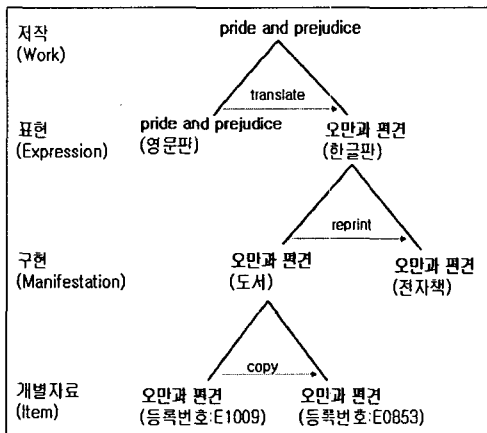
저작
(Work)

pride and prejudice

translate

표현
(Expression)

pride and prejudice
(영문판)

오만과 편견
(한글판)

reprint

구현
(Manifestation)

오만과 편견
(도서)

오만과 편견
(전자책)

copy

개별자료
(Item)

오만과 편견
(등록번호:E1009)

오만과 편견
(등록번호:E0853)